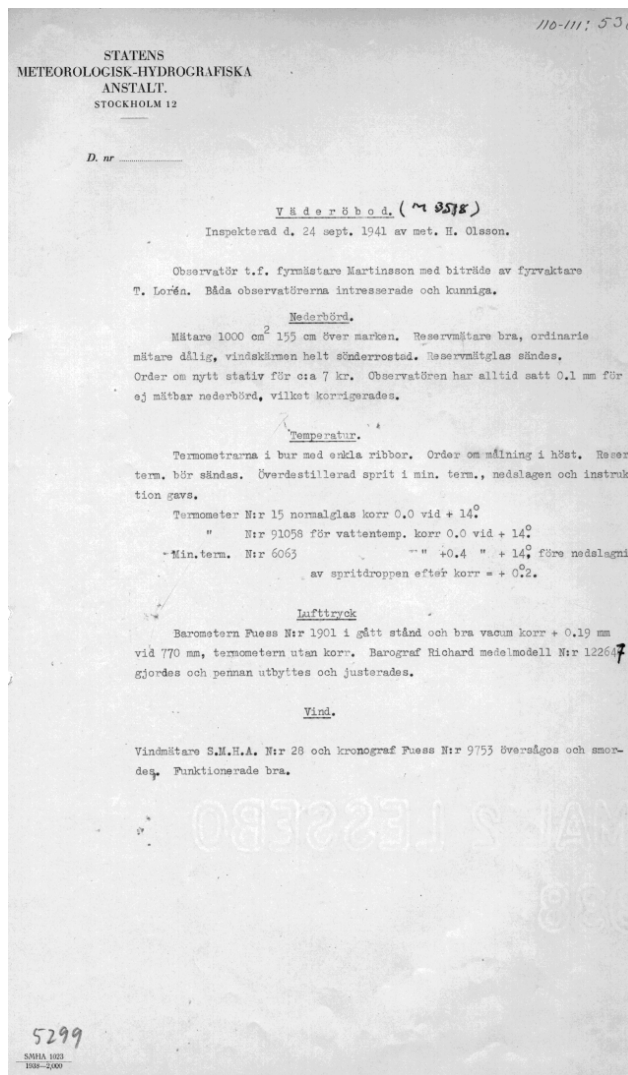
110-111: 53

STATENS
METEOROLOGISK-HYDROGRAFISKA
ANSTALT.
STOCKHOLM 12

D. nr

V ä d e r ö b o d. (~ 8518)
Inspekterad d. 24 sept. 1941 av met. H. Olsson.

Observatör t.f. fyrmästare Martinsson med biträde av fyrvaktare T. Lorén. Båda observatörerna intresserade och kunniga.

Nederbörd.

Mätare 1000 cm$^2$ 155 cm över marken. Reservmätare bra, ordinarie mätare dålig, vindskärmen helt sönderrostad. Reservmätglas sändes. Order om nytt stativ för c:a 7 kr. Observatören har alltid satt 0.1 mm för ej mätbar nederbörd, vilket korrigerades.

Temperatur.

Termometrarna i bur med enkla ribbor. Order om målning i höst. Reser term. bör sändas. Överdestillerad sprit i min. term., nedslagen och instruk tion gavs.

Termometer N:r 15 normalglas korr 0.0 vid + 14$^\circ$
" N:r 91058 för vattentemp. korr 0.0 vid + 14$^\circ$
Min.term. N:r 6065 " " +0.4 " + 14$^\circ$, före nedslagni av spritdroppen efter korr = + 0$^\circ$2.

Lufttryck

Barometern Fuess N:r 1901 i gått stånd och bra vacum korr + 0.19 mm vid 770 mm, termometern utan korr. Barograf Richard medelmodell N:r 122647 gjordes och pennan utbyttes och justerades.

Vind.

Vindmätare S.M.H.A. N:r 28 och kronograf Fuess N:r 9753 översågos och smordes. Funktionerade bra.

5299
SMHA 1023
1938—2,000